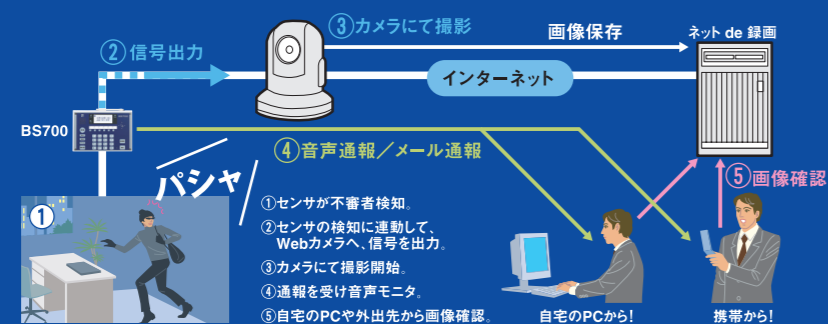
③カメラにて撮影

画像保存

ネット de 録画

②信号出力

インターネット

BS700

④音声通報／メール通報

⑤画像確認

パシャ

①

①センサが不審者検知。

②センサの検知に連動して、Webカメラへ、信号を出力。

③カメラにて撮影開始。

④通報を受け音声モニタ。

⑤自宅のPCや外出先から画像確認。

自宅のPCから!

携帯から!